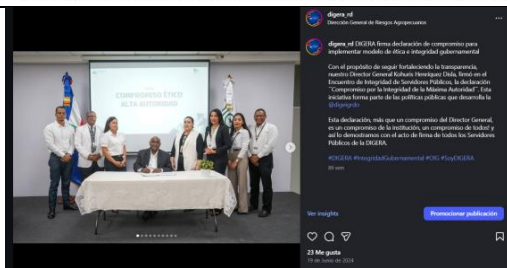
digera_rd
Dirección General de Riesgos Agropecuarios

COMPROMISO ÉTICO ALTA AUTORIDAD

digera_rd DIGERA firma declaración de compromiso para implementar modelo de ética e integridad gubernamental

Con el propósito de seguir fortaleciendo la transparencia, nuestro Director General Kohuris Henríquez Dida, firmó en el Encuentro de Integridad de Servidores Públicos, la declaración "Compromiso por la Integridad de la Máxima Autoridad". Esta iniciativa forma parte de las políticas públicas que desarrolla la @digeigrd

Esta declaración, más que un compromiso del Director General, es un compromiso de la institución, un compromiso de todos! y así lo demostramos con el acto de firma de todos los Servidores Públicos de la DIGERA.

#DIGERA #IntegridadGubernamental #CIG #SoyDIGERA

Ver insights
Promocionar publicación

23 Me gusta
19 de junio de 2024